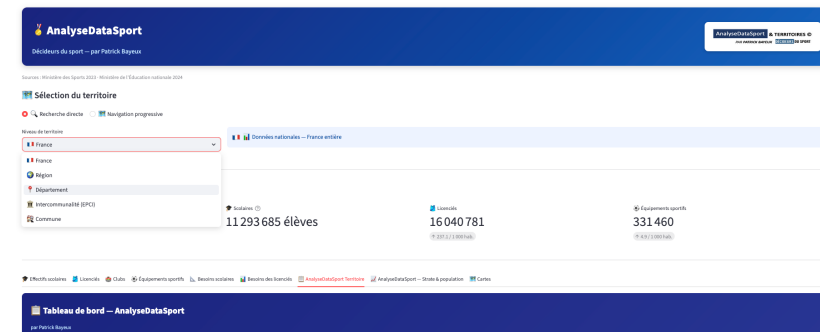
AnalyseDataSport
Décideurs du sport — par Patrick Bayeux

AnalyseDataSport & TERRITOIRES ©
PAR PATRICK BAYEUX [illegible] DU SPORT

Sources : Ministère des Sports 2023 · Ministère de l'Éducation nationale 2024

Sélection du territoire

Recherche directe
Navigation progressive

Niveau de territoire

France

Données nationales — France entière

France
Région
Département
Intercommunalité (EPCI)
Commune

Scolaires
11 293 685 élèves

Licenciés
16 040 781
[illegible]

Équipements sportifs
331 460
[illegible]

Effectifs scolaires | Licenciés | Clubs | Équipements sportifs | Besoins scolaires | Besoins des licenciés | AnalyseDataSport Territoire | AnalyseDataSport — Strate & population | Cartes

Tableau de bord — AnalyseDataSport
par Patrick Bayeux